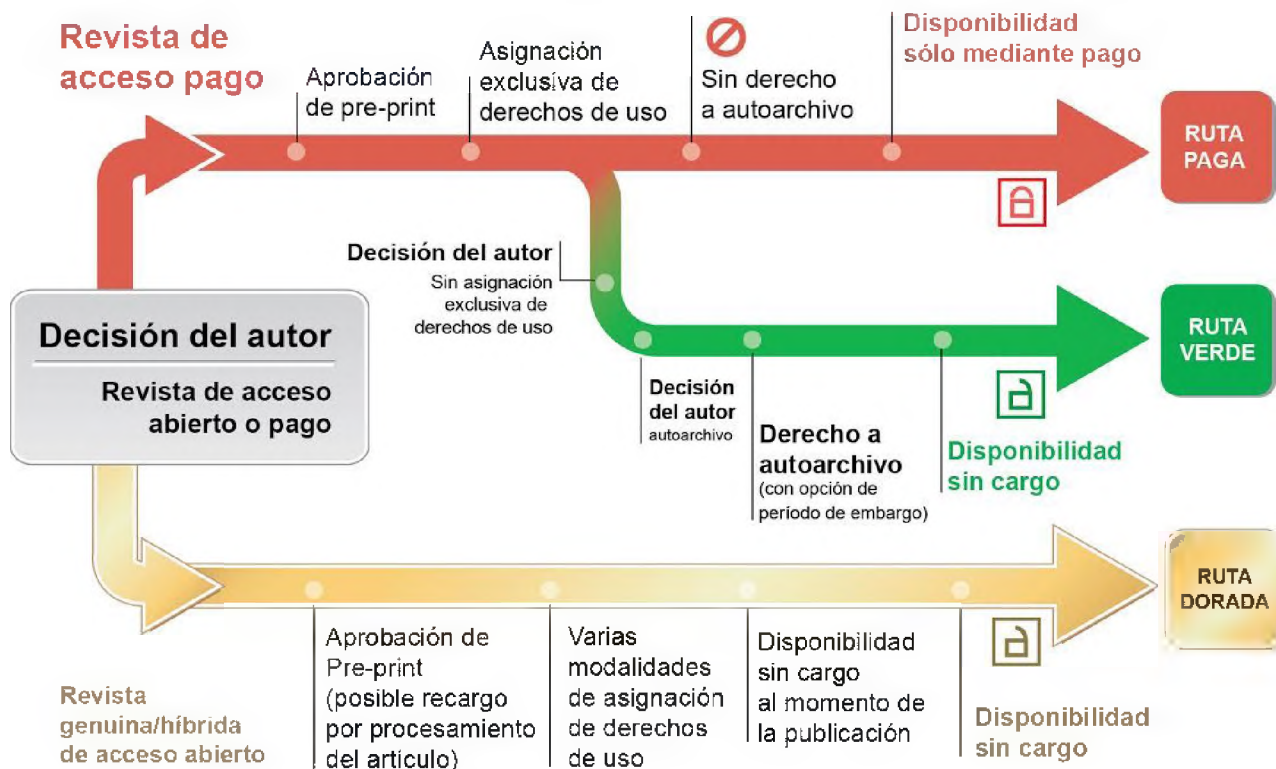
Revista de acceso pago

Aprobación de pre-print

Asignación exclusiva de derechos de uso

Sin derecho a autoarchivo

Disponibilidad sólo mediante pago

RUTA PAGA

Decisión del autor
Sin asignación exclusiva de derechos de uso

Decisión del autor
Revista de acceso abierto o pago

Decisión del autor
autoarchivo

Derecho a autoarchivo
(con opción de período de embargo)

Disponibilidad sin cargo

RUTA VERDE

RUTA DORADA

Aprobación de Pre-print (posible recargo por procesamiento del artículo)

Varias modalidades de asignación de derechos de uso

Disponibilidad sin cargo al momento de la publicación

Disponibilidad sin cargo

Revista genuina/híbrida de acceso abierto